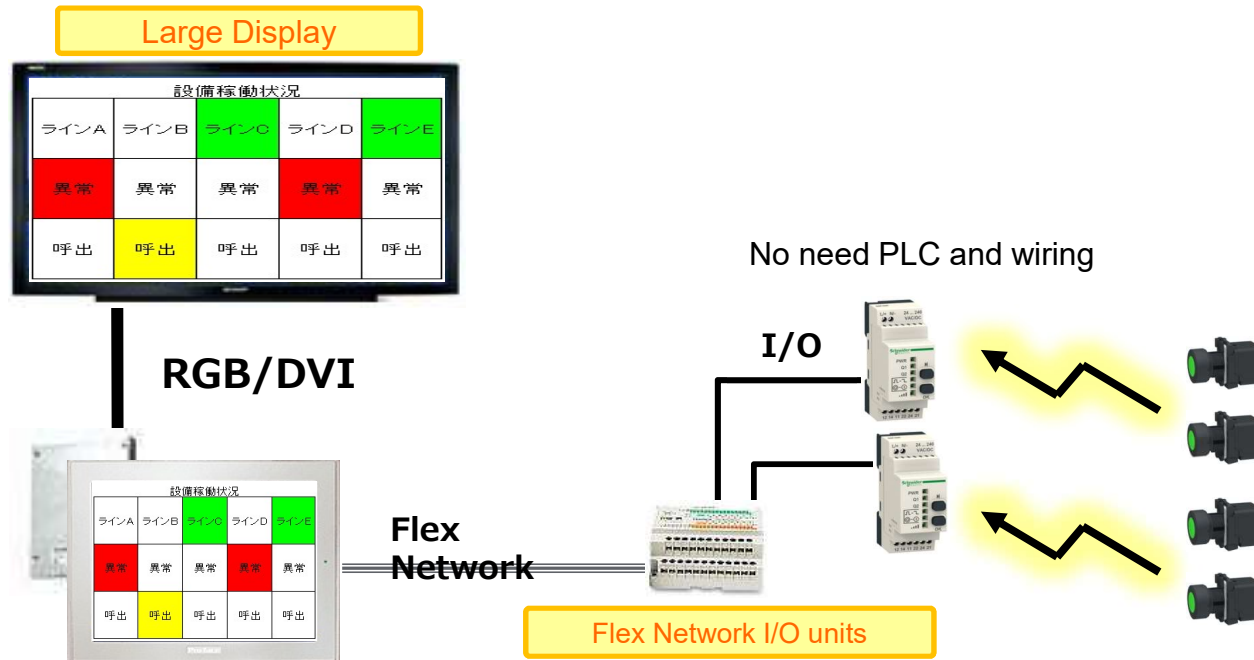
Large Display

設備稼動状況

| ラインA | ラインB | ラインC | ラインD | ラインE |
|---|---|---|---|---|
| 異常 | 異常 | 異常 | 異常 | 異常 |
| 呼出 | 呼出 | 呼出 | 呼出 | 呼出 |

RGB/DVI

設備稼動状況

| ラインA | ラインB | ラインC | ラインD | ラインE |
|---|---|---|---|---|
| 異常 | 異常 | 異常 | 異常 | 異常 |
| 呼出 | 呼出 | 呼出 | 呼出 | 呼出 |

Flex Network

No need PLC and wiring

I/O

Flex Network I/O units